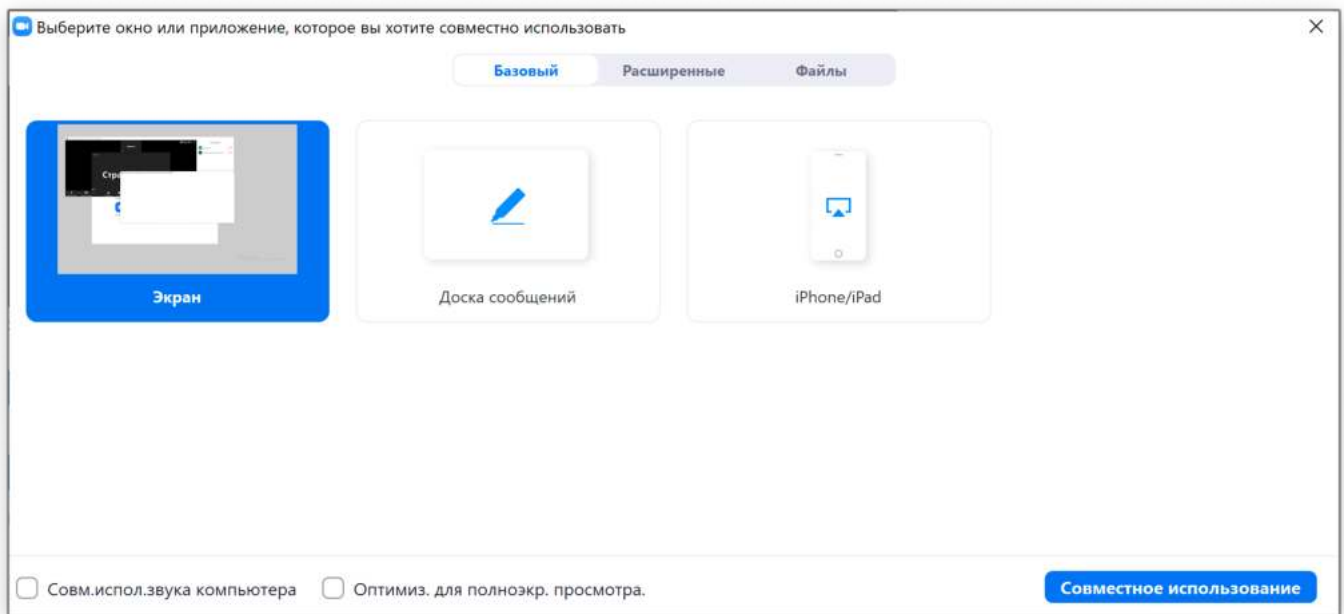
Выберите окно или приложение, которое вы хотите совместно использовать

Базовый
Расширенные
Файлы

Экран

Доска сообщений

iPhone/iPad

Совм.испол.звука компьютера
Оптимиз. для полноэкр. просмотра.

Совместное использование